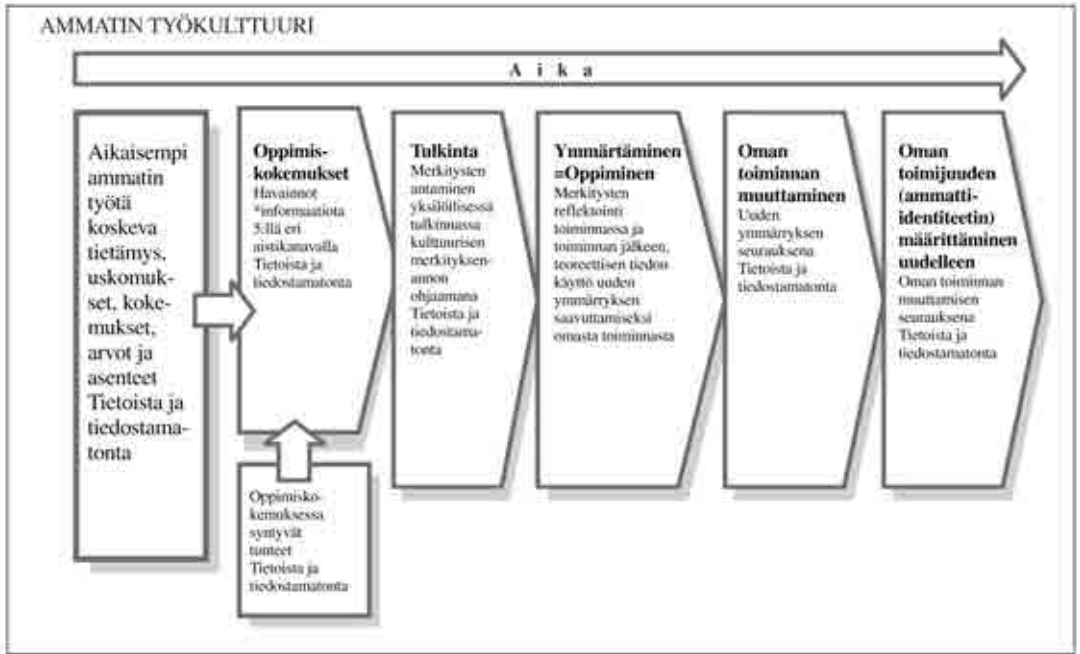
AMMATIN TYÖKULTTUURI

A i k a

Aikaisempi ammatin työtä koskeva tietämys, uskomukset, kokemukset, arvot ja asenteet Tietoista ja tiedostamatonta

Oppimiskokemukset
Havainnot *informaatiota 5:llä eri aistikanavalla Tietoista ja tiedostamatonta

Oppimiskokemuksessa syntyvät tunteet Tietoista ja tiedostamatonta

Tulkinta
Merkitysten antaminen yksilöllisessä tulkinnassa kulttuurisen merkityksenannon ohjaamana Tietoista ja tiedostamatonta

Ymmärtäminen =Oppiminen
Merkitysten reflektointi toiminnassa ja toiminnan jälkeen, teoreettisen tiedon käyttö uuden ymmärryksen saavuttamiseksi omasta toiminnasta

Oman toiminnan muuttaminen
Uuden ymmärryksen seurauksena Tietoista ja tiedostamatonta

Oman toimijuuden (ammatti-identiteetin) määrittäminen uudelleen
Oman toiminnan muuttamisen seurauksena Tietoista ja tiedostamatonta